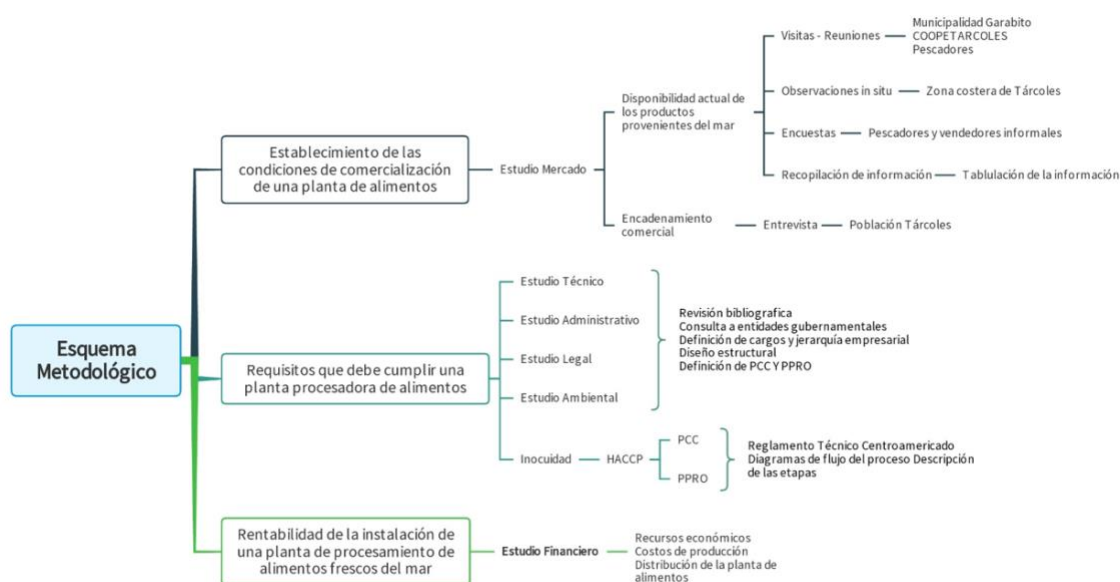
Esquema Metodológico

Establecimiento de las condiciones de comercialización de una planta de alimentos

Estudio Mercado

Disponibilidad actual de los productos provenientes del mar

Visitas - Reuniones
Municipalidad Garabito
COOPETARCOLES
Pescadores

Observaciones in situ
Zona costera de Tárcoles

Encuestas
Pescadores y vendedores informales

Recopilación de información
Tablulación de la información

Encadenamiento comercial
Entrevista
Población Tárcoles

Requisitos que debe cumplir una planta procesadora de alimentos

Estudio Técnico
Estudio Administrativo
Estudio Legal
Estudio Ambiental

Revisión bibliografica
Consulta a entidades gubernamentales
Definición de cargos y jerarquía empresarial
Diseño estructural
Definición de PCC Y PPRO

Inocuidad
HACCP
PCC
PPRO

Reglamento Técnico Centroamericado
Diagramas de flujo del proceso Descripción de las etapas

Rentabilidad de la instalación de una planta de procesamiento de alimentos frescos del mar

Estudio Financiero

Recursos económicos
Costos de producción
Distribución de la planta de alimentos